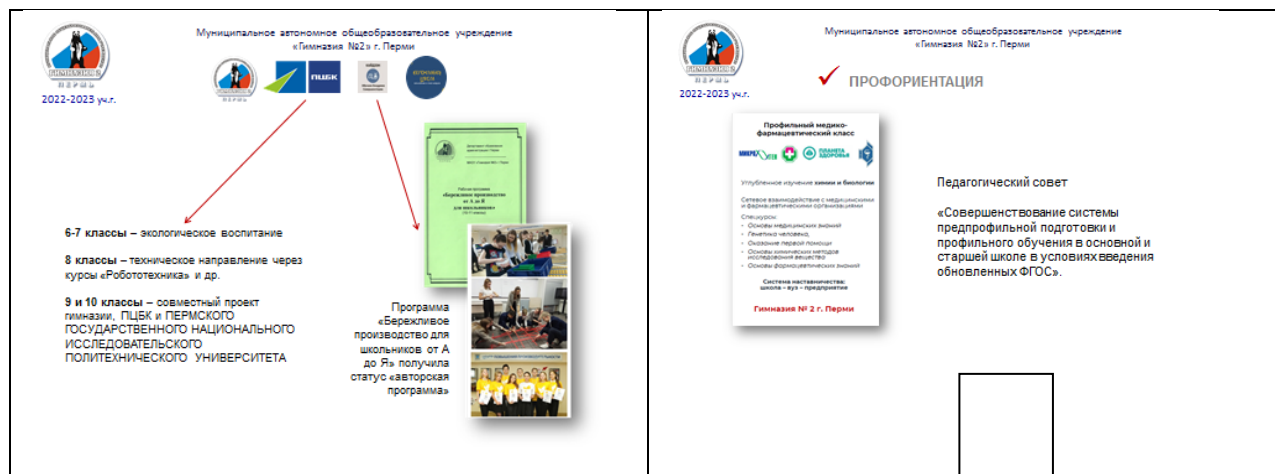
Муниципальное автономное общеобразовательное учреждение «Гимназия №2» г. Перми

ГИМНАЗИЯ 2
ПЕРМЬ

2022-2023 уч.г.

ПЦБК

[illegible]

Рабочая программа «Бережливое производство от А до Я для школьников»

6-7 классы – экологическое воспитание

8 классы – техническое направление через курсы «Робототехника» и др.

9 и 10 классы – совместный проект гимназии, ПЦБК и ПЕРМСКОГО ГОСУДАРСТВЕННОГО НАЦИОНАЛЬНОГО ИССЛЕДОВАТЕЛЬСКОГО ПОЛИТЕХНИЧЕСКОГО УНИВЕРСИТЕТА

Программа «Бережливое производство для школьников от А до Я» получила статус «авторская программа»

Муниципальное автономное общеобразовательное учреждение «Гимназия №2» г. Перми

ГИМНАЗИЯ 2
ПЕРМЬ

2022-2023 уч.г.

ПРОФОРИЕНТАЦИЯ

Профильный медико-фармацевтический класс

МИКРОГЕН ПЛАНЕТА ЗДОРОВЬЯ

Углубленное изучение химии и биологии

Сетевое взаимодействие с медицинскими и фармацевтическими организациями

Спецкурсы:
- Основы медицинских знаний
- Генетика человека,
- Оказание первой помощи
- Основы химических методов исследования веществ
- Основы фармацевтических знаний

Система наставничества: школа - вуз - предприятие

Гимназия № 2 г. Перми

Педагогический совет

«Совершенствование системы предпрофильной подготовки и профильного обучения в основной и старшей школе в условиях введения обновленных ФГОС».